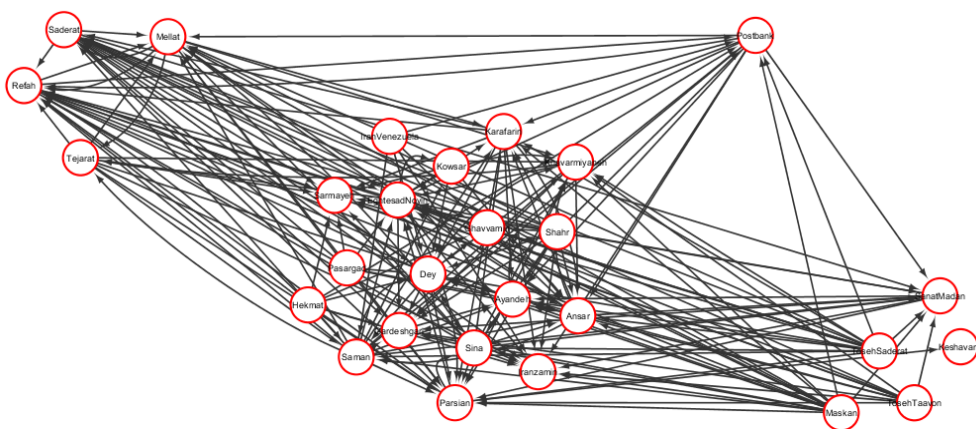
Saderat
Mellat
Postbank
Refah
Tejarat
IranVenezuela
Karafarin
Kowsar
Gardeshgari
Sarmayeh
EghtesadNovin
Ghavvamin
Shahr
Pasargad
Dey
Hekmat
Ayandeh
Ansar
Gardeshgari
Sina
Saman
Tat
Iranzamin
SanatMadan
ToseehSaderat
Keshavarzi
Parsian
Maskan
ToseehTaavon